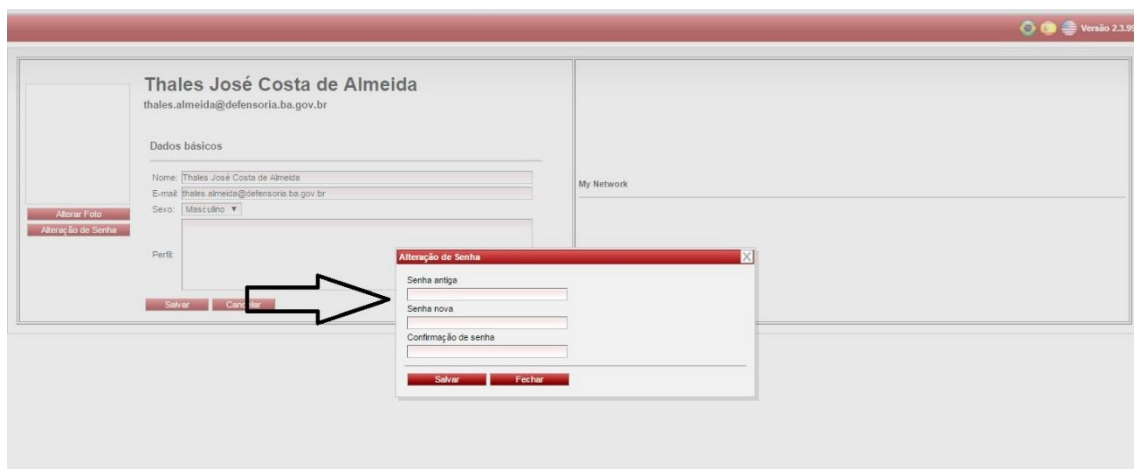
Versão 2.3.9

Thales José Costa de Almeida
thales.almeida@defensoria.ba.gov.br

Dados básicos

Nome: Thales José Costa de Almeida
E-mail: thales.almeida@defensoria.ba.gov.br
Sexo: Masculino
Perfil:

Alterar Foto
Alteração de Senha

Salvar
Canc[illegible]lar

My Network

Alteração de Senha
Senha antiga
Senha nova
Confirmação de senha
Salvar
Fechar